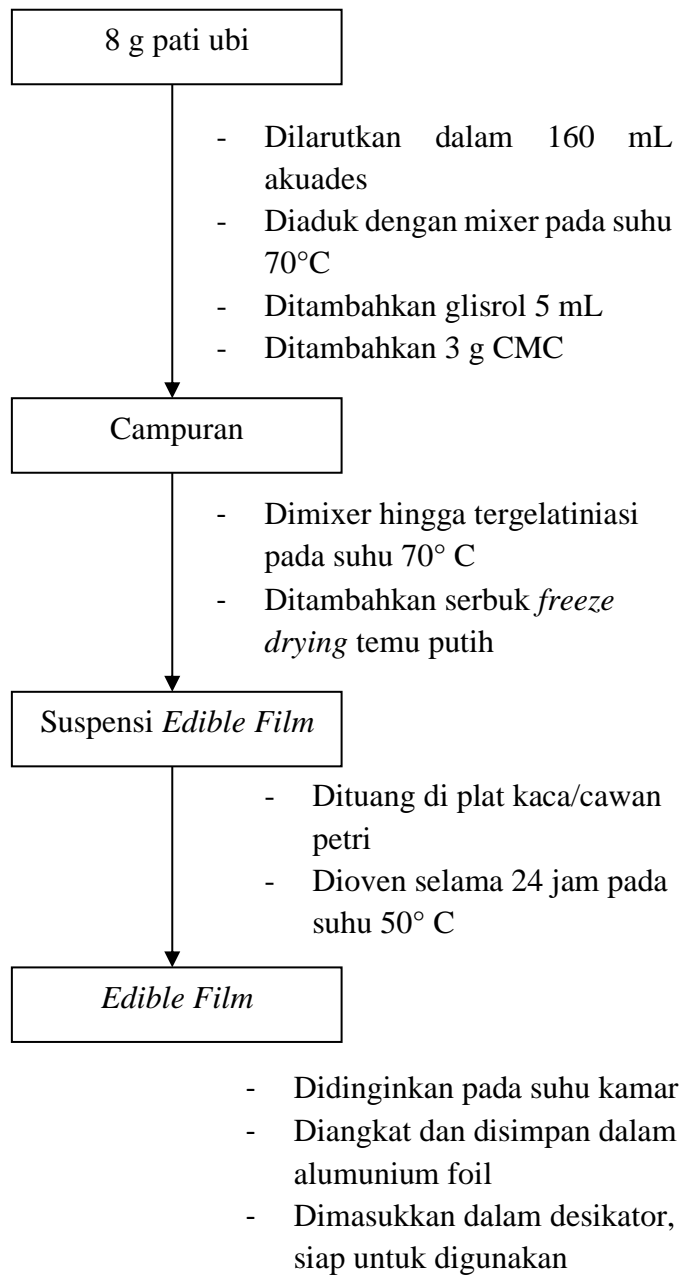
8 g pati ubi

- Dilarutkan dalam 160 mL akuades
- Diaduk dengan mixer pada suhu 70°C
- Ditambahkan glisrol 5 mL
- Ditambahkan 3 g CMC

Campuran

- Dimixer hingga tergelatiniasi pada suhu 70° C
- Ditambahkan serbuk *freeze drying* temu putih

Suspensi *Edible Film*

- Dituang di plat kaca/cawan petri
- Dioven selama 24 jam pada suhu 50° C

*Edible Film*

- Didinginkan pada suhu kamar
- Diangkat dan disimpan dalam alumunium foil
- Dimasukkan dalam desikator, siap untuk digunakan